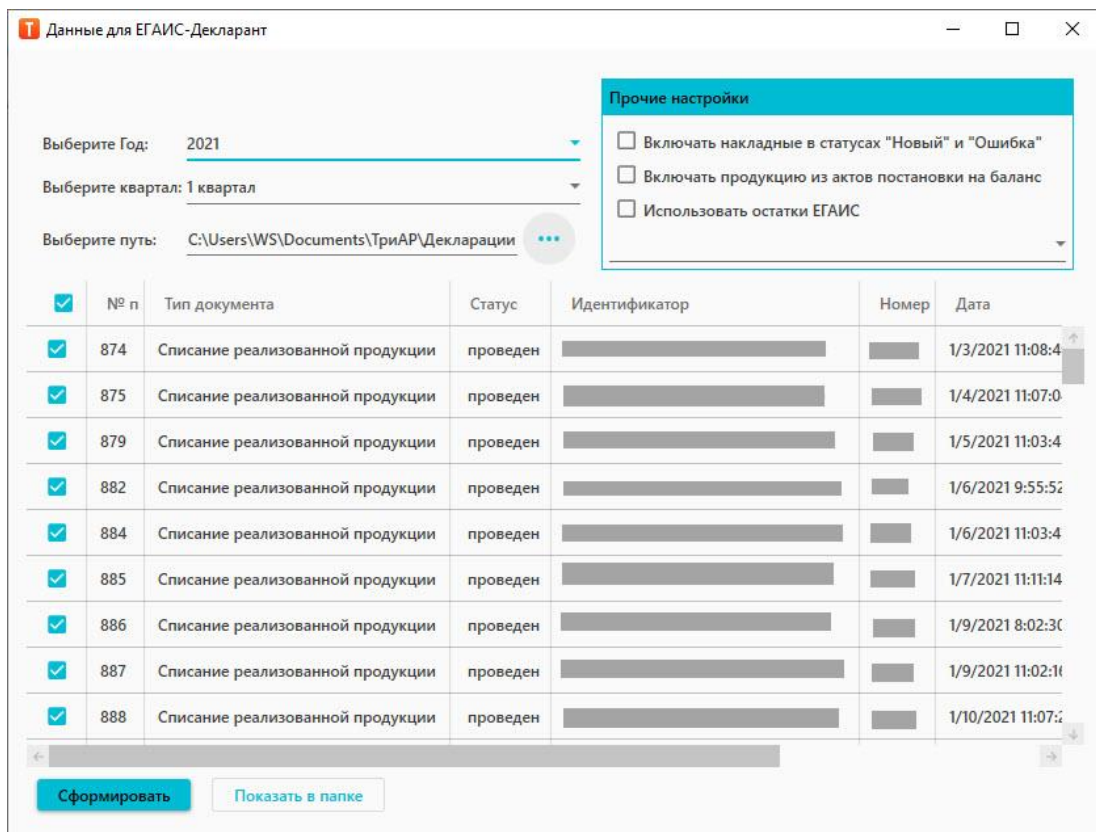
Данные для ЕГАИС-Декларант

Прочие настройки

Выберите Год: 2021

Выберите квартал: 1 квартал

Выберите путь: C:\Users\WS\Documents\ТриАР\Декларации

Включать накладные в статусах "Новый" и "Ошибка"

Включать продукцию из актов постановки на баланс

Использовать остатки ЕГАИС

| | № п | Тип документа | Статус | Идентификатор | Номер | Дата |
|---|---|---|---|---|---|---|
| | 874 | Списание реализованной продукции | проведен | | | 1/3/2021 11:08:4 |
| | 875 | Списание реализованной продукции | проведен | | | 1/4/2021 11:07:0 |
| | 879 | Списание реализованной продукции | проведен | | | 1/5/2021 11:03:4 |
| | 882 | Списание реализованной продукции | проведен | | | 1/6/2021 9:55:52 |
| | 884 | Списание реализованной продукции | проведен | | | 1/6/2021 11:03:4 |
| | 885 | Списание реализованной продукции | проведен | | | 1/7/2021 11:11:14 |
| | 886 | Списание реализованной продукции | проведен | | | 1/9/2021 8:02:3 |
| | 887 | Списание реализованной продукции | проведен | | | 1/9/2021 11:02:1 |
| | 888 | Списание реализованной продукции | проведен | | | 1/10/2021 11:07: |

Сформировать

Показать в папке